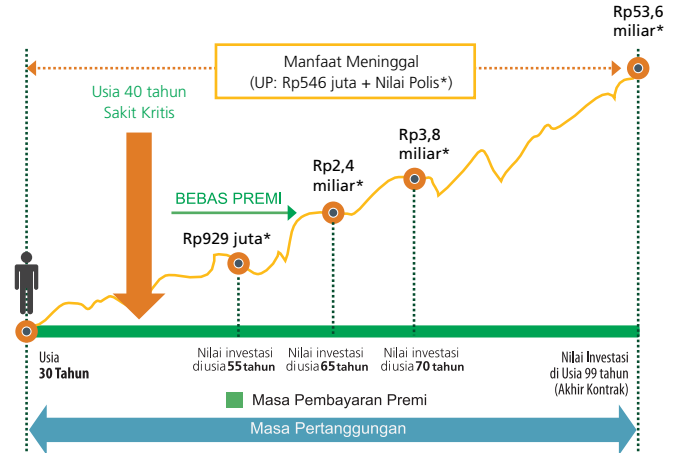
Rp53,6 miliar*

Manfaat Meninggal
(UP: Rp546 juta + Nilai Polis*)

Usia 40 tahun
Sakit Kritis

BEBAS PREMI

Rp3,8 miliar*

Rp2,4 miliar*

Rp929 juta*

Usia
30 Tahun

Nilai investasi di usia 55 tahun

Nilai investasi di usia 65 tahun

Nilai investasi di usia 70 tahun

Nilai Investasi di Usia 99 tahun (Akhir Kontrak)

Masa Pembayaran Premi

Masa Pertanggungan